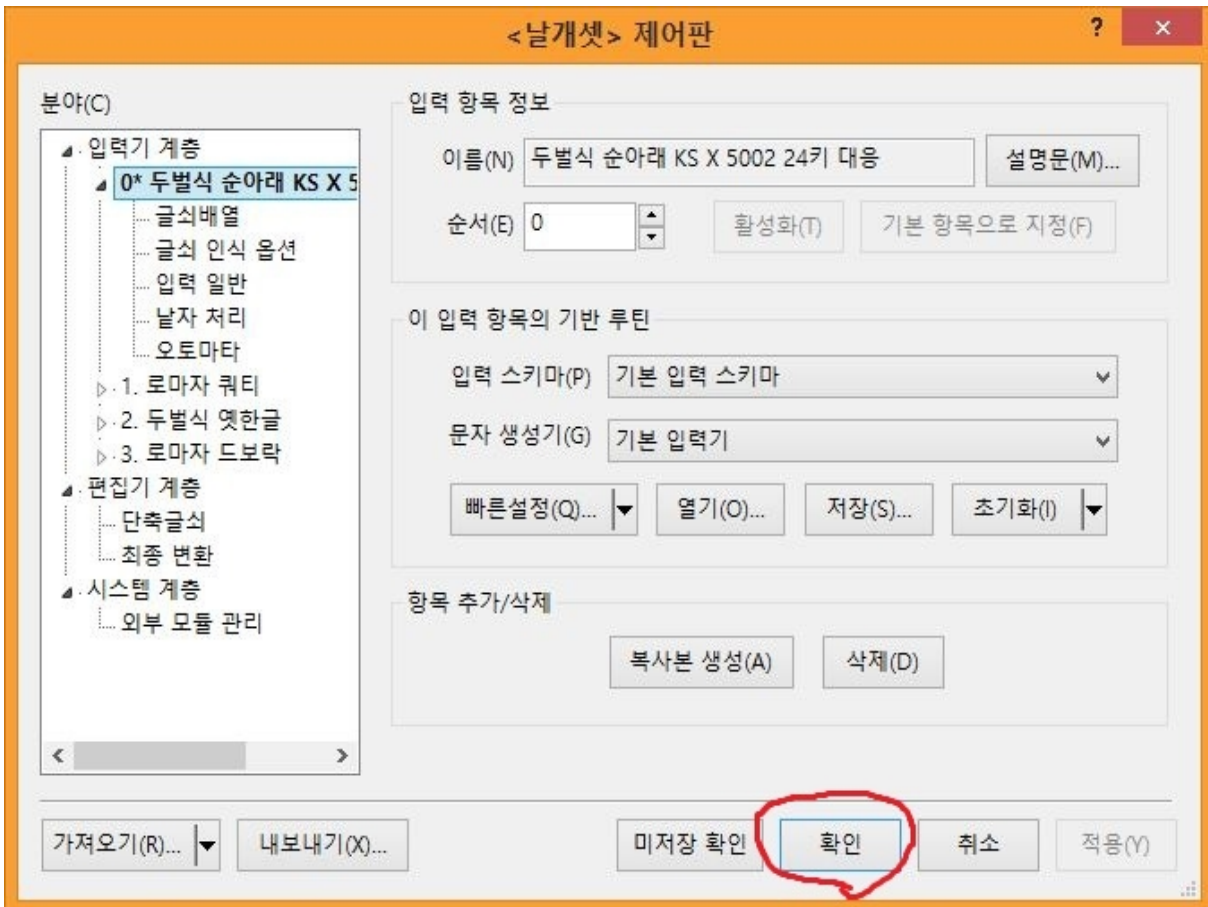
<날개셋> 제어판

?
×

분야(C)

입력기 계층
0* 두벌식 순아래 KS X 5
글쇠배열
글쇠 인식 옵션
입력 일반
낱자 처리
오토마타
1. 로마자 쿼티
2. 두벌식 옛한글
3. 로마자 드보락
편집기 계층
단축글쇠
최종 변환
시스템 계층
외부 모듈 관리

입력 항목 정보

이름(N) 두벌식 순아래 KS X 5002 24키 대응
설명문(M)...

순서(E) 0
활성화(T)
기본 항목으로 지정(F)

이 입력 항목의 기반 루틴

입력 스키마(P) 기본 입력 스키마

문자 생성기(G) 기본 입력기

빠른설정(Q)...
열기(O)...
저장(S)...
초기화(I)

항목 추가/삭제

복사본 생성(A)
삭제(D)

가져오기(R)...
내보내기(X)...
미저장 확인
확인
취소
적용(Y)